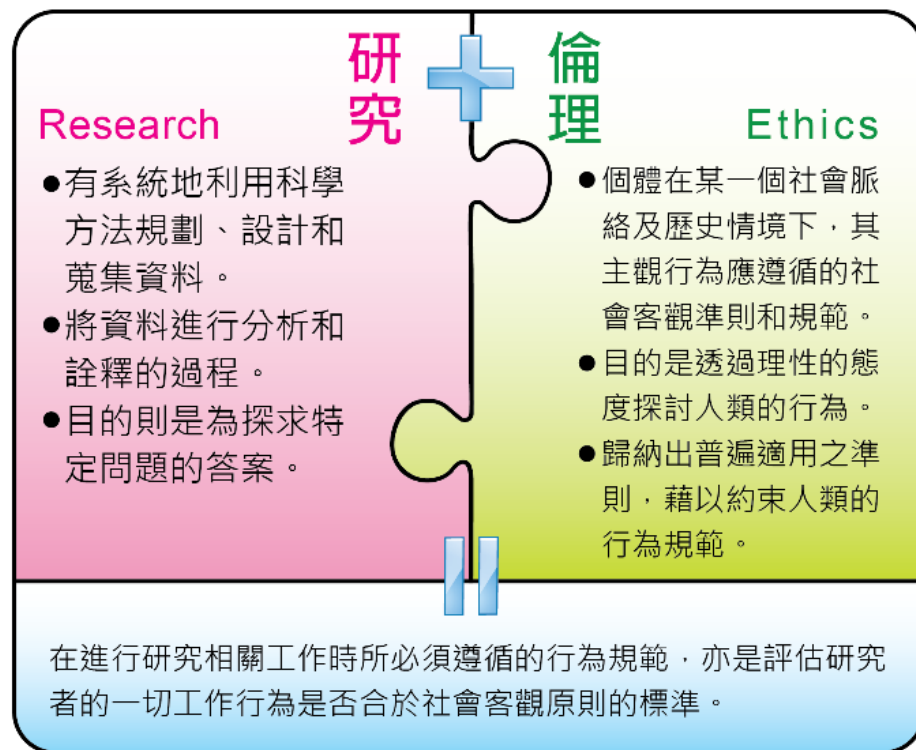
研究

Research

●有系統地利用科學方法規劃、設計和蒐集資料。

●將資料進行分析和詮釋的過程。

●目的則是為探求特定問題的答案。

倫理

Ethics

●個體在某一個社會脈絡及歷史情境下，其主觀行為應遵循的社會客觀準則和規範。

●目的是透過理性的態度探討人類的行為。

●歸納出普遍適用之準則，藉以約束人類的行為規範。

在進行研究相關工作時所必須遵循的行為規範，亦是評估研究者的一切工作行為是否合於社會客觀原則的標準。